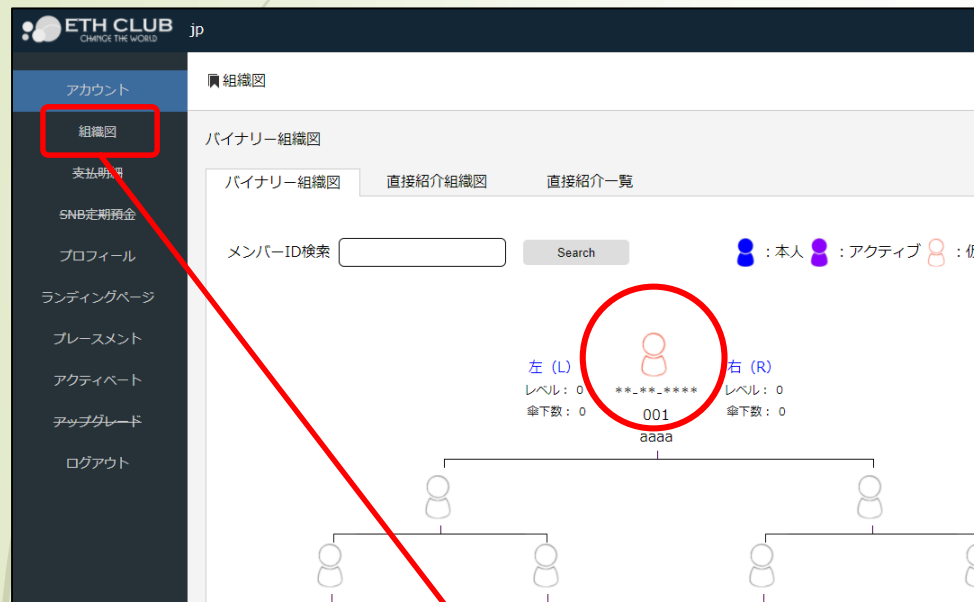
ETH CLUB
CHANGE THE WORLD
jp

アカウント
組織図
支払明細
SNB定期預金
プロフィール
ランディングページ
プレースメント
アクティベート
アップグレード
ログアウト

組織図

バイナリー組織図

バイナリー組織図　直接紹介組織図　直接紹介一覧

メンバーID検索 Search

：本人 ：アクティブ ：仮

左（L）
レベル： 0
傘下数： 0

\*\*-\*\*-\*\*\*\*
001
aaaa

右（R）
レベル： 0
傘下数： 0